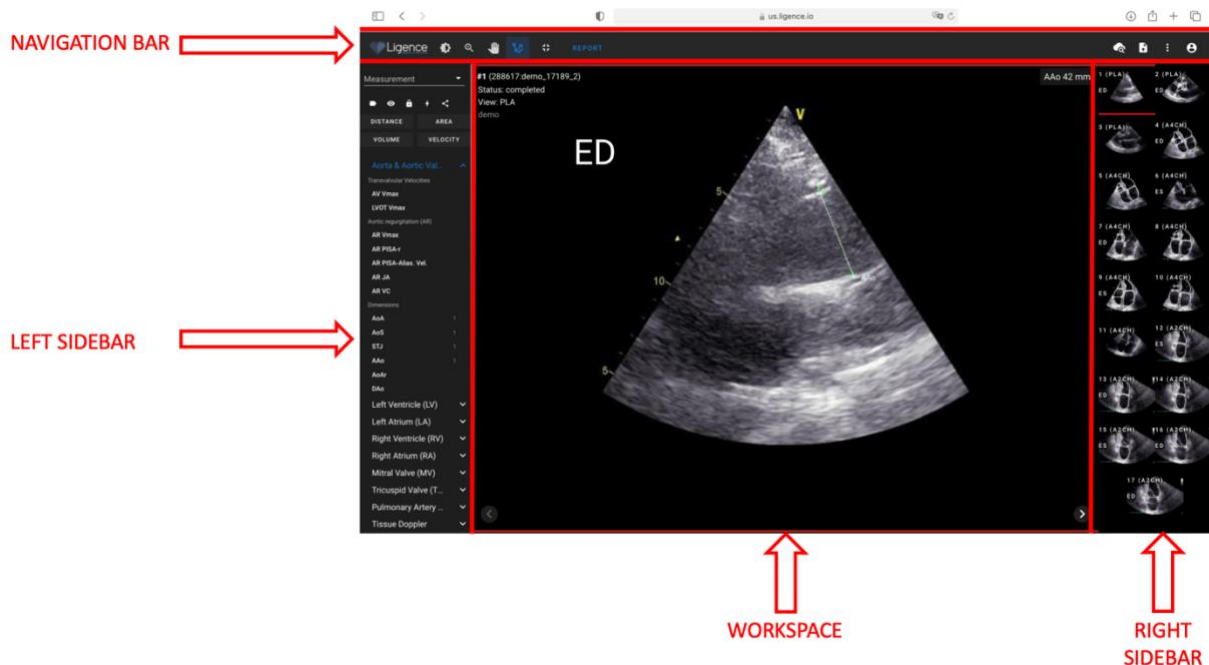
NAVIGATION BAR

us.ligence.io

Ligence REPORT

Measurement

DISTANCE AREA
VOLUME VELOCITY

Aorta & Aortic Val...
Transvalvular Velocities
AV Vmax
LVOT Vmax
Aortic regurgitation (AR)
AR Vmax
AR PISA-r
AR PISA-Alias. Vel.
AR JA
AR VC
Dimensions
AoA 1
AoS 1
STJ 1
AAo 1
AoAr
DAo
Left Ventricle (LV)
Left Atrium (LA)
Right Ventricle (RV)
Right Atrium (RA)
Mitral Valve (MV)
Tricuspid Valve (T...
Pulmonary Artery ...
Tissue Doppler

#1 (288617:demo_17189_2)
Status: completed
View: PLA
demo

AAo 42 mm

ED

V
5
10
5

1 (PLA) ED
2 (PLA) ES
3 (PLA)
4 (A4CH) ED
5 (A4CH)
6 (A4CH) ES
7 (A4CH) ED
8 (A4CH)
9 (A4CH) ES
10 (A4CH)
11 (A4CH)
12 (A2CH) ES
13 (A2CH) ED
14 (A2CH)
15 (A2CH) ES
16 (A2CH) ED
17 (A2CH) ED

LEFT SIDEBAR

WORKSPACE

RIGHT SIDEBAR